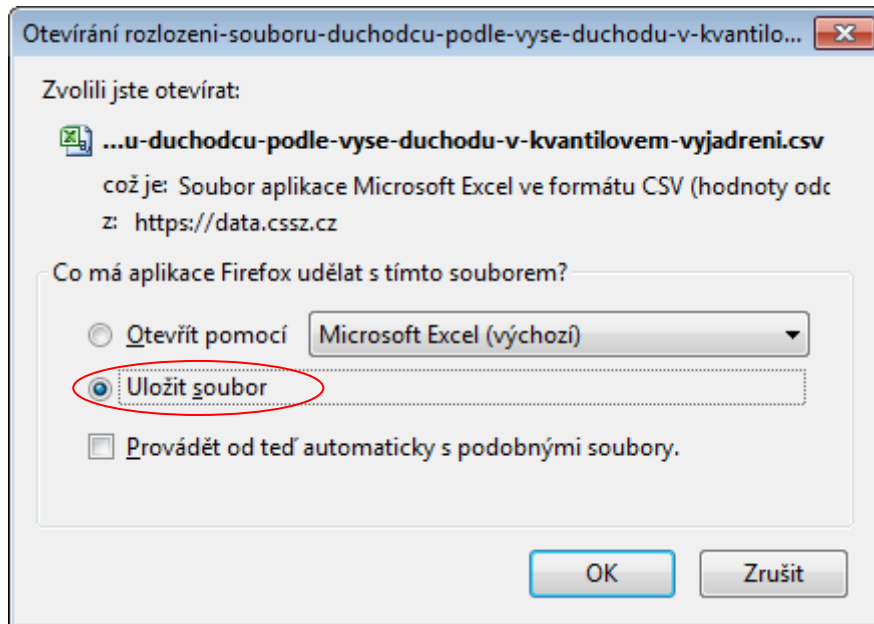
Otevírání rozlozeni-souboru-duchodcu-podle-vyse-duchodu-v-kvantilo...

Zvolili jste otevírat:

...u-duchodcu-podle-vyse-duchodu-v-kvantilovem-vyjadreni.csv

což je: Soubor aplikace Microsoft Excel ve formátu CSV (hodnoty odc

z: https://data.cssz.cz

Co má aplikace Firefox udělat s tímto souborem?

Otevřít pomocí Microsoft Excel (výchozí)

Uložit soubor

Provádět od teď automaticky s podobnými soubory.

OK

Zrušit